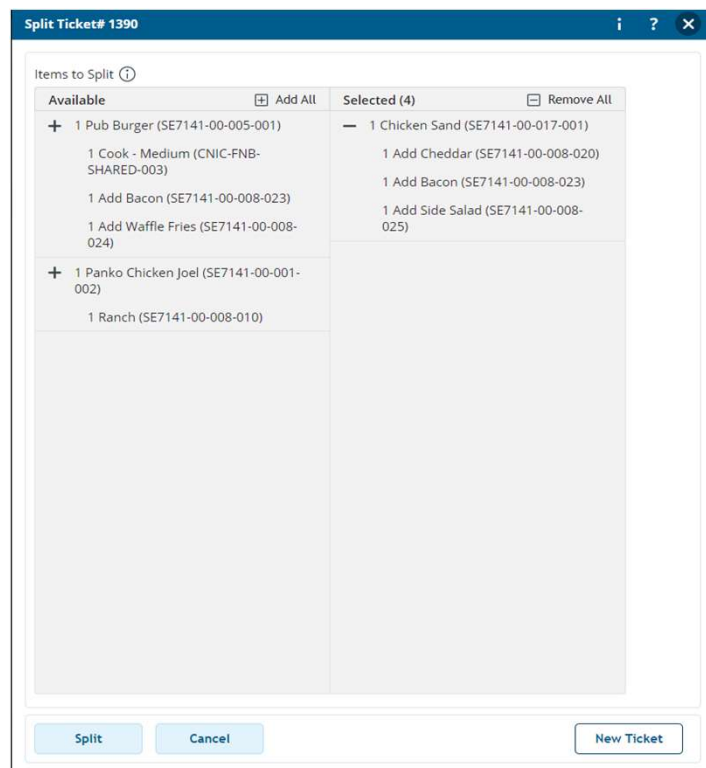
Split Ticket# 1390

i ? ×

Items to Split ⓘ

Available

⊞ Add All

+ 1 Pub Burger (SE7141-00-005-001)

1 Cook - Medium (CNIC-FNB-SHARED-003)

1 Add Bacon (SE7141-00-008-023)

1 Add Waffle Fries (SE7141-00-008-024)

+ 1 Panko Chicken Joel (SE7141-00-001-002)

1 Ranch (SE7141-00-008-010)

Selected (4)

⊟ Remove All

— 1 Chicken Sand (SE7141-00-017-001)

1 Add Cheddar (SE7141-00-008-020)

1 Add Bacon (SE7141-00-008-023)

1 Add Side Salad (SE7141-00-008-025)

Split

Cancel

New Ticket